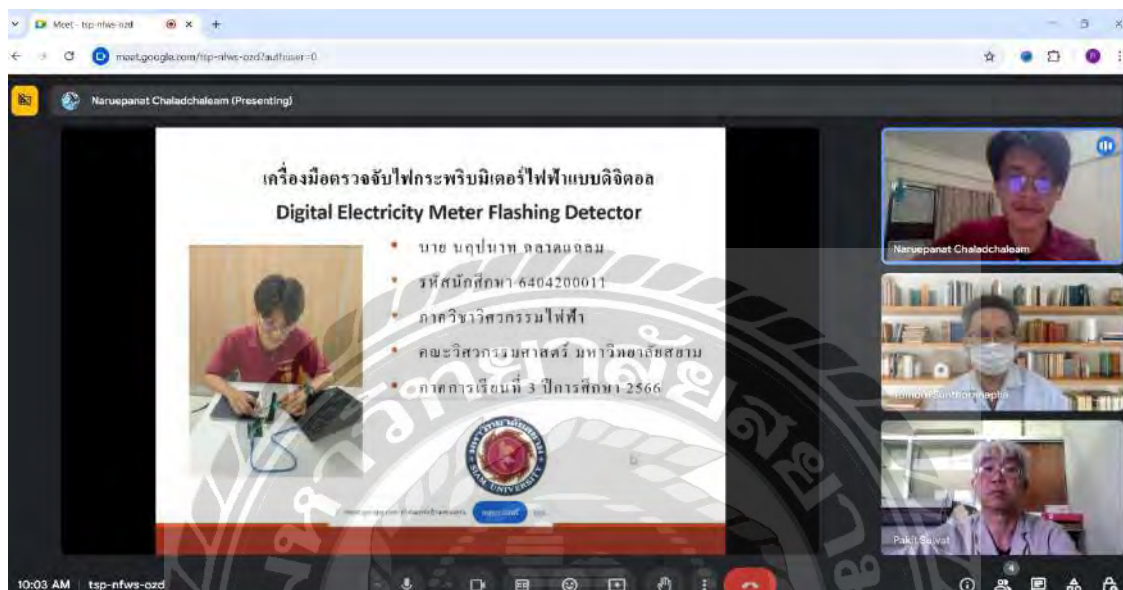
Meet - tsp-nfws-ozd

meet.google.com/tsp-nfws-ozd?authuser=0

Naruepanat Chaladchaleam (Presenting)

เครื่องมือตรวจจับไฟกระพริบมิเตอร์ไฟฟ้าแบบดิจิตอล

Digital Electricity Meter Flashing Detector

นาย นฤปนาท ฉลาดแฉลม

รหัสนักศึกษา 6404200011

ภาควิชาวิศวกรรมไฟฟ้า

คณะวิศวกรรมศาสตร์ มหาวิทยาลัยสยาม

ภาคการเรียนที่ 3 ปีการศึกษา 2566

SIAM UNIVERSITY

Naruepanat Chaladchaleam

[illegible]

Pakit Saivat

10:03 AM | tsp-nfws-ozd